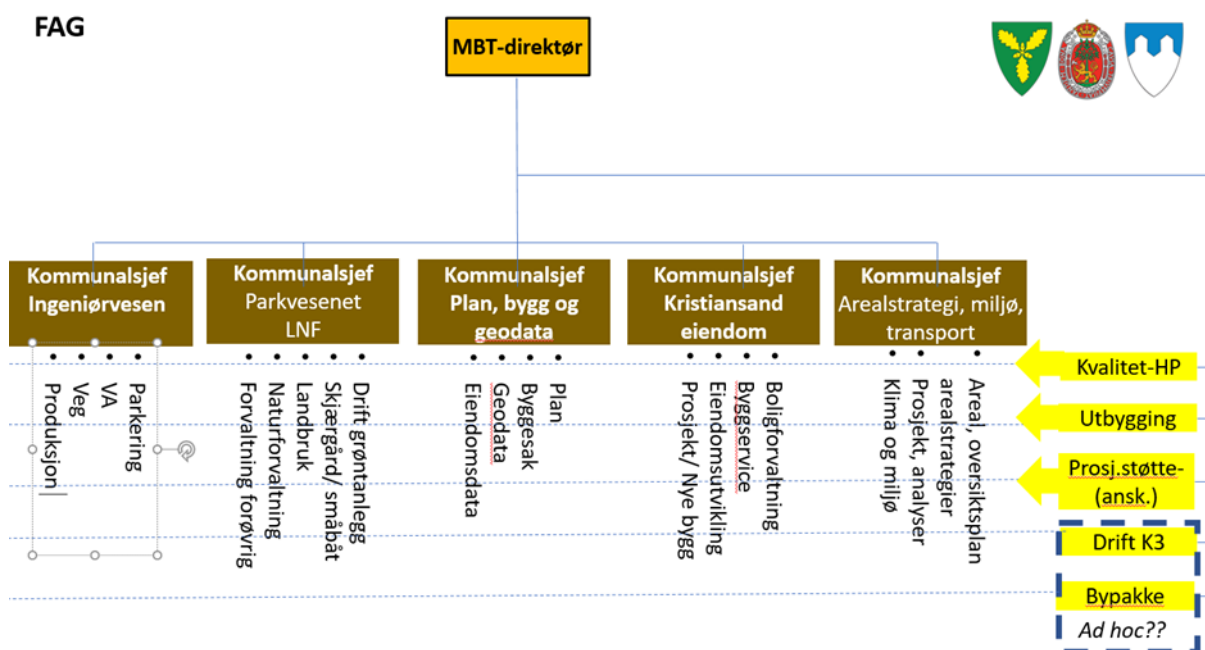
FAG

MBT-direktør

Kommunalsjef
Ingeniørvesen

- Parkering
- VA
- Veg
- Produksjon

Kommunalsjef
Parkvesenet
LNF

- Drift grøntanlegg
- Skjærgård/ småbåt
- Landbruk
- Naturforvaltning
- Forvaltning forøvrig

Kommunalsjef
Plan, bygg og geodata

- Plan
- Byggesak
- Geodata
- Eiendomsdata

Kommunalsjef
Kristiansand eiendom

- Boligforvaltning
- Byggservice
- Eiendomsutvikling
- Prosjekt/ Nye bygg

Kommunalsjef
Arealstrategi, miljø, transport

- Areal, oversiktsplan arealstrategier
- Prosjekt, analyser
- Klima og miljø

Kvalitet-HP

Utbygging

Prosj.støtte-(ansk.)

Drift K3

Bypakke

Ad hoc??